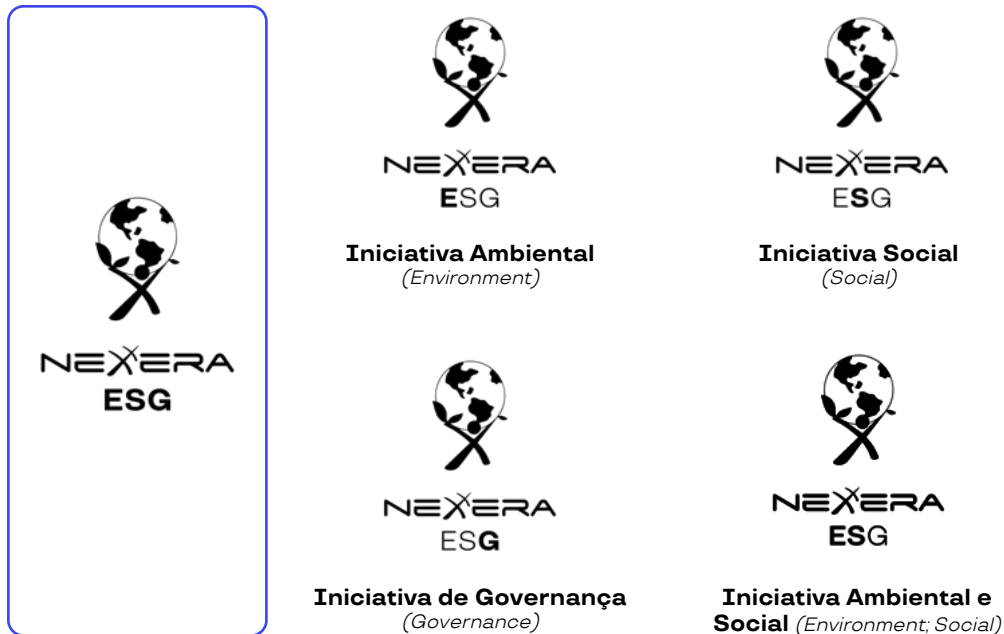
NEXERA
ESG

NEXERA
ESG

**Iniciativa Ambiental**
*(Environment)*

NEXERA
ESG

**Iniciativa Social**
*(Social)*

NEXERA
ESG

**Iniciativa de Governança**
*(Governance)*

NEXERA
ESG

**Iniciativa Ambiental e Social** *(Environment; Social)*